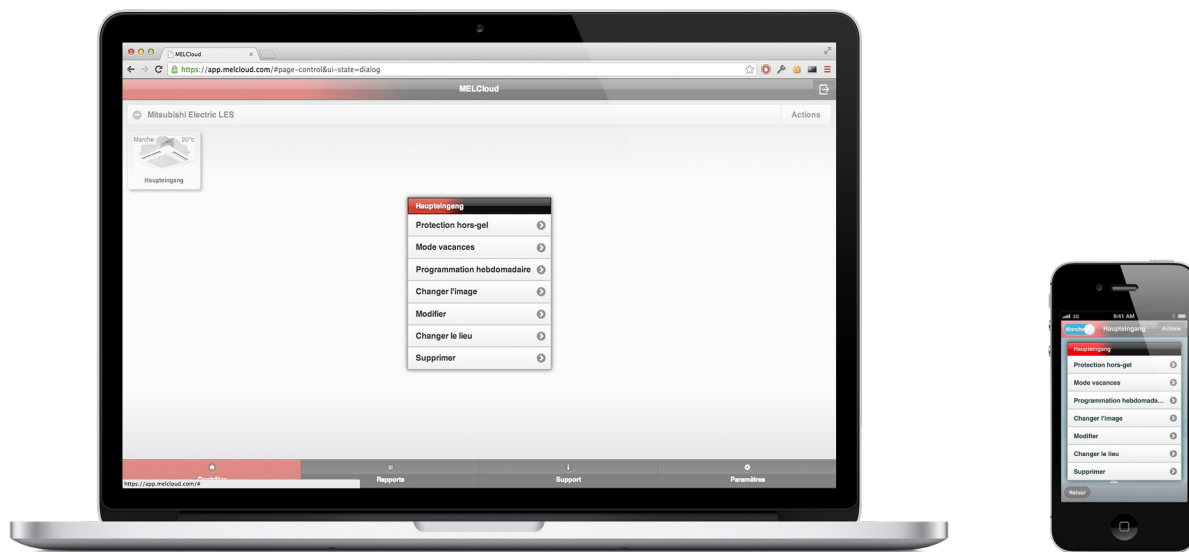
MELCloud

https://app.melcloud.com/#page=control&ui-state=dialog

MELCloud

Mitsubishi Electric LES

Actions

Marche 20°c

Haupteingang

Haupteingang

Protection hors-gel

Mode vacances

Programmation hebdomadaire

Changer l'image

Modifier

Changer le lieu

Supprimer

https://app.melcloud.com/#

Rapports

Support

Paramètres

3G 9:41 AM

Marche Haupteingang Actions

Haupteingang

Protection hors-gel

Mode vacances

Programmation hebdomada...

Changer l'image

Modifier

Changer le lieu

Supprimer

Retour